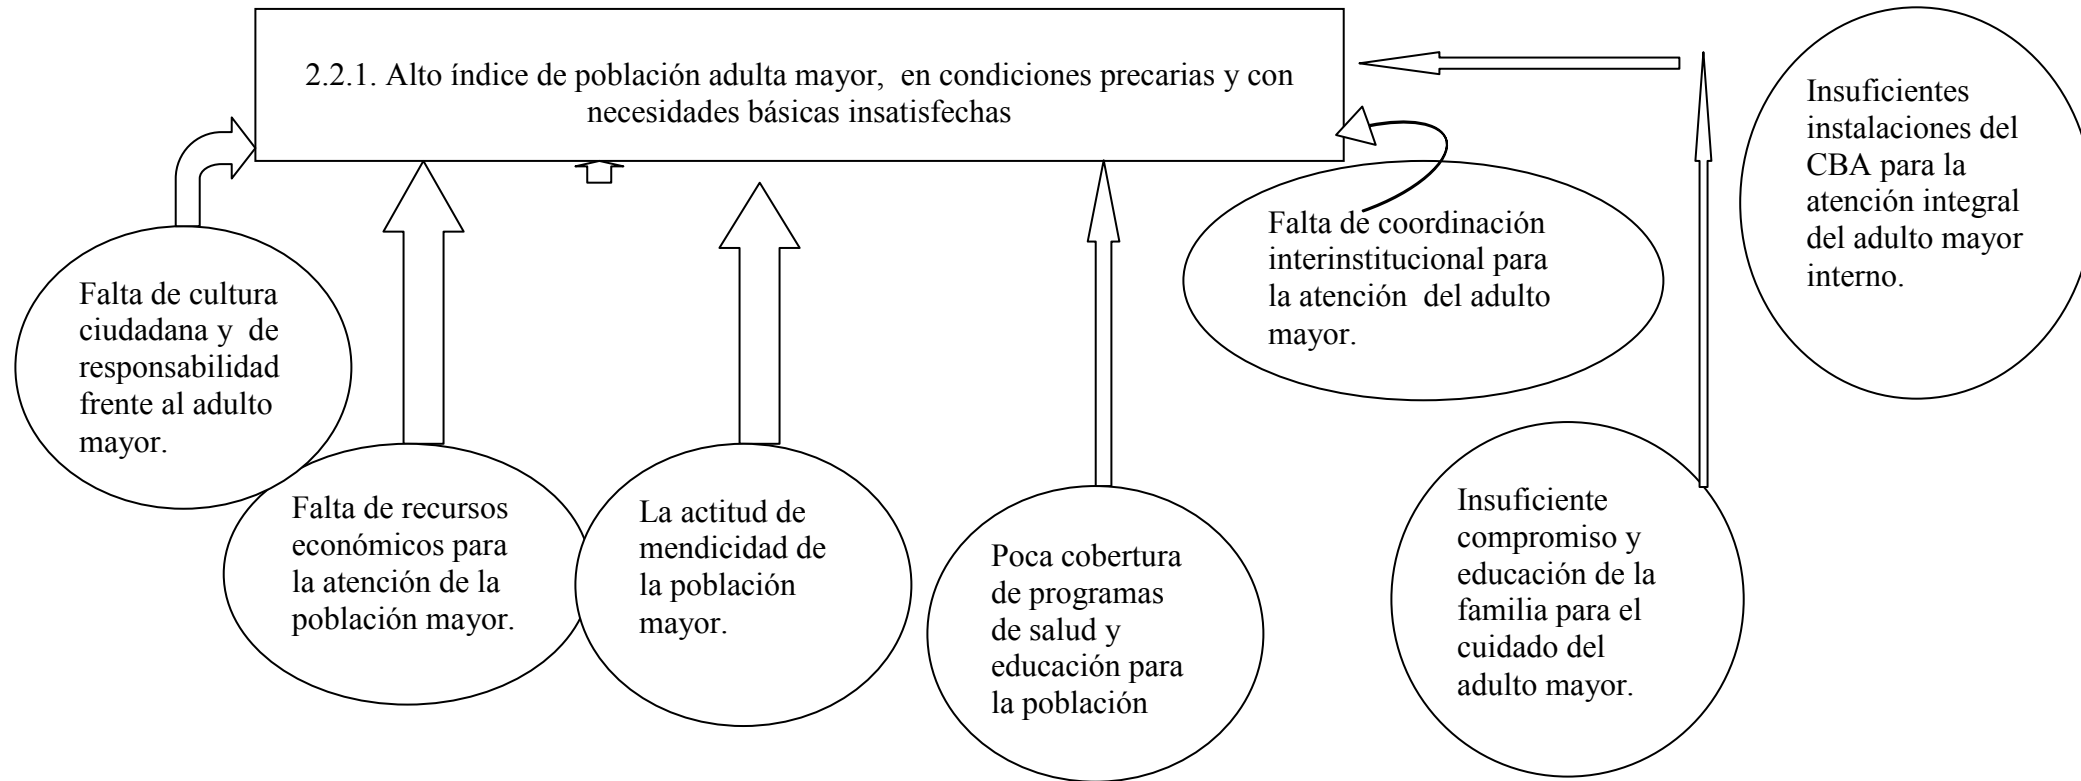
2.2.1. Alto índice de población adulta mayor, en condiciones precarias y con necesidades básicas insatisfechas

Insuficientes instalaciones del CBA para la atención integral del adulto mayor interno.

Falta de coordinación interinstitucional para la atención del adulto mayor.

Falta de cultura ciudadana y de responsabilidad frente al adulto mayor.

Falta de recursos económicos para la atención de la población mayor.

La actitud de mendicidad de la población mayor.

Poca cobertura de programas de salud y educación para la población

Insuficiente compromiso y educación de la familia para el cuidado del adulto mayor.